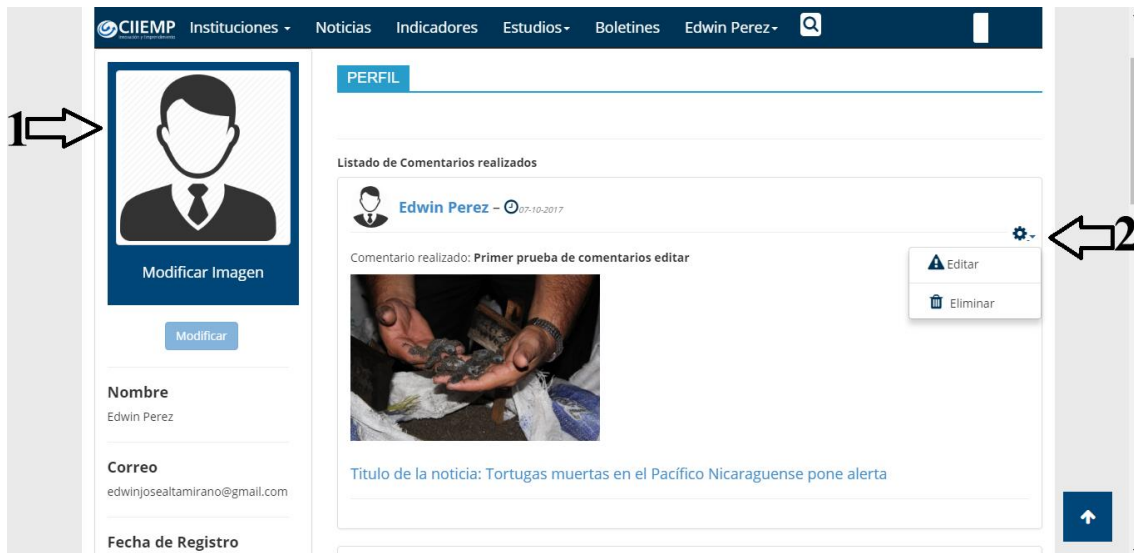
CIIEMP Innovación y emprendimiento Instituciones Noticias Indicadores Estudios Boletines Edwin Perez

1

Modificar Imagen

Modificar

Nombre
Edwin Perez

Correo
edwinjosealtamirano@gmail.com

Fecha de Registro

PERFIL

Listado de Comentarios realizados

Edwin Perez – 07-10-2017

2

Comentario realizado: **Primer prueba de comentarios editar**

Editar

Eliminar

Titulo de la noticia: Tortugas muertas en el Pacífico Nicaraguense pone alerta